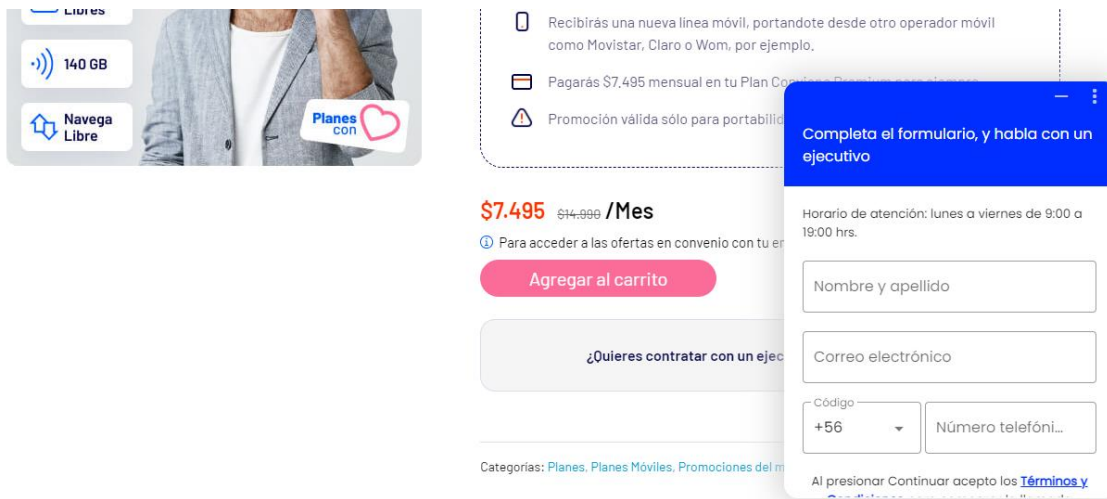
Libres

140 GB

Navega Libre

Planes con

Recibirás una nueva línea móvil, portandote desde otro operador móvil como Movistar, Claro o Wom, por ejemplo.

Pagarás $7.495 mensual en tu Plan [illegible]

Promoción válida sólo para portabilid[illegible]

$7.495 $14.990 /Mes

Para acceder a las ofertas en convenio con tu e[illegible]

Agregar al carrito

¿Quieres contratar con un ejec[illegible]

Categorías: Planes, Planes Móviles, Promociones del m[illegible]

Completa el formulario, y habla con un ejecutivo

Horario de atención: lunes a viernes de 9:00 a 19:00 hrs.

Nombre y apellido

Correo electrónico

Código

+56

Número telefóni...

Al presionar Continuar acepto los Términos y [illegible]